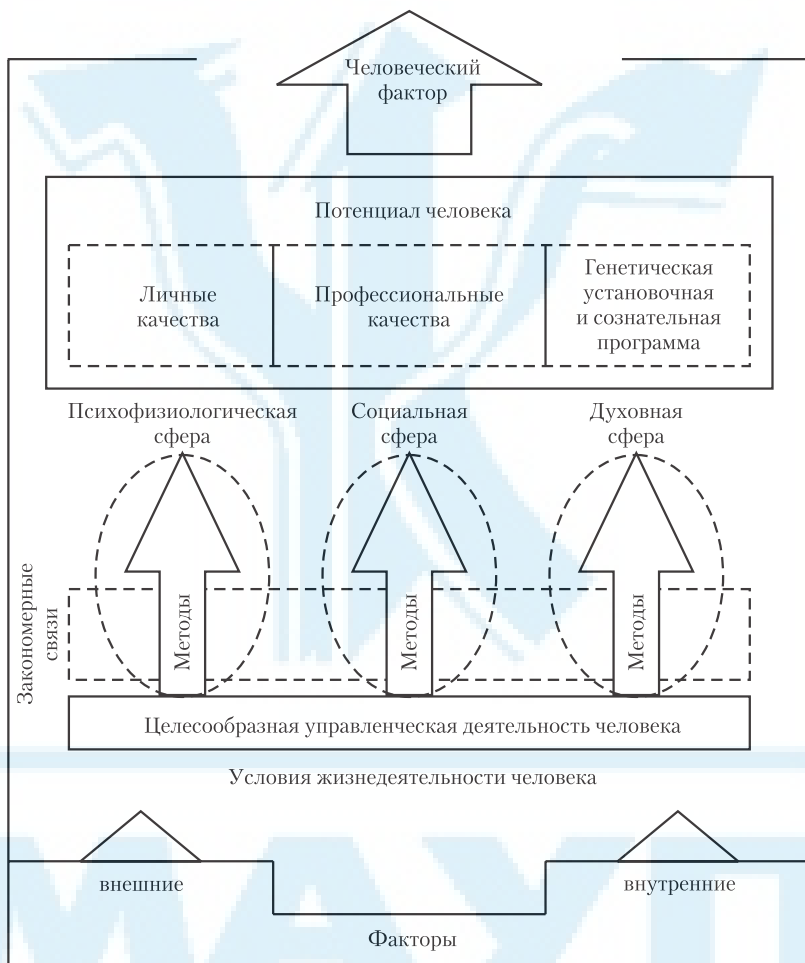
Человеческий фактор

Потенциал человека

Личные качества

Профессиональные качества

Генетическая установочная и сознательная программа

Психофизиологическая сфера

Социальная сфера

Духовная сфера

Закономерные связи

Методы

Методы

Методы

Целесообразная управленческая деятельность человека

Условия жизнедеятельности человека

внешние

внутренние

Факторы